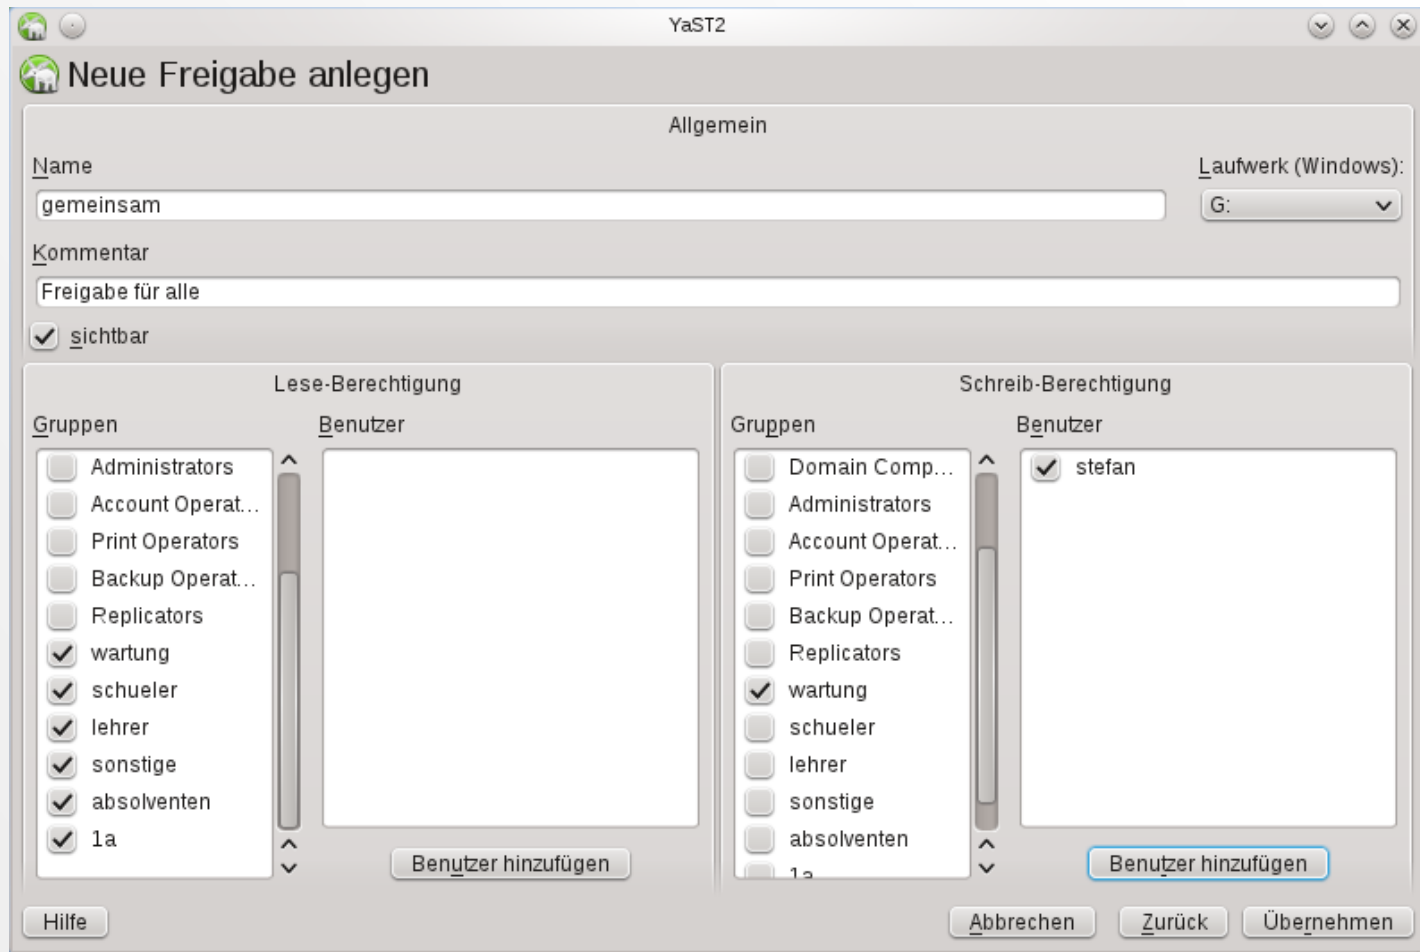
YaST2

Neue Freigabe anlegen

Allgemein

Name

gemeinsam

Laufwerk (Windows):

G:

Kommentar

Freigabe für alle

sichtbar

Lese-Berechtigung

Gruppen

Administrators
Account Operat...
Print Operators
Backup Operat...
Replicators
wartung
schueler
lehrer
sonstige
absolventen
1a

Benutzer

Benutzer hinzufügen

Schreib-Berechtigung

Gruppen

Domain Comp...
Administrators
Account Operat...
Print Operators
Backup Operat...
Replicators
wartung
schueler
lehrer
sonstige
absolventen
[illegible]

Benutzer

stefan

Benutzer hinzufügen

Hilfe

Abbrechen

Zurück

Übernehmen